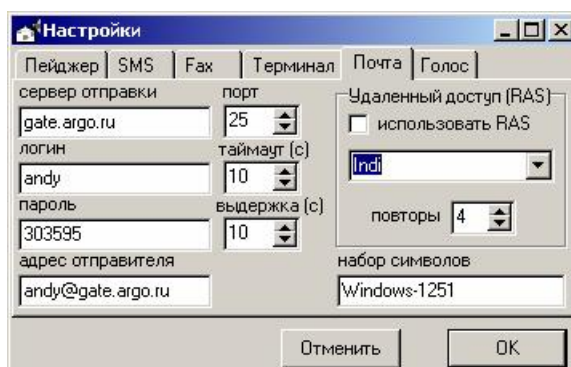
Настройки

Пейджер | SMS | Fax | Терминал | Почта | Голос

сервер отправки
gate.argo.ru
порт
25
логин
andy
таймаут (с)
10
пароль
303595
выдержка (с)
10
адрес отправителя
andy@gate.argo.ru

Удаленный доступ (RAS)
использовать RAS
Indi
повторы 4
набор символов
Windows-1251

Отменить
OK